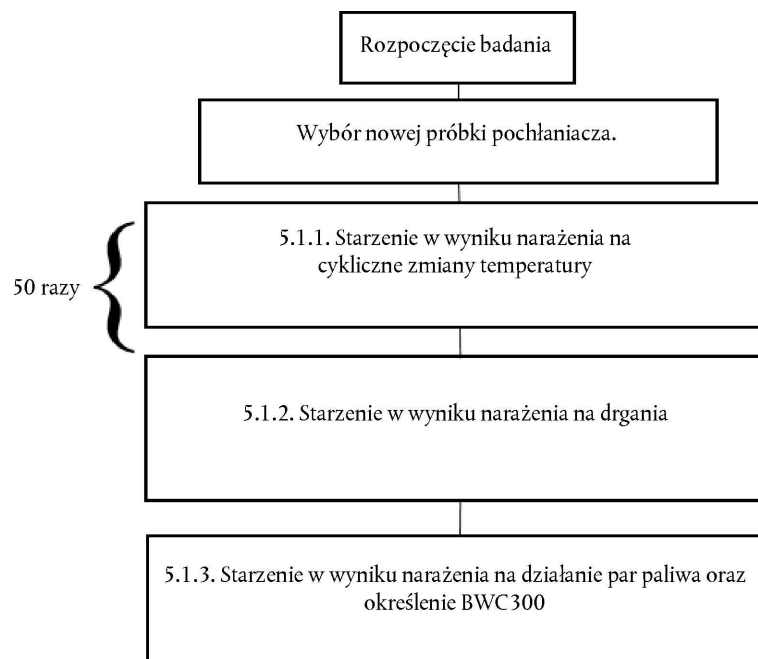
Rozpoczęcie badania

Wybór nowej próbki pochłaniacza.

50 razy

5.1.1. Starzenie w wyniku narażenia na cykliczne zmiany temperatury

5.1.2. Starzenie w wyniku narażenia na drgania

5.1.3. Starzenie w wyniku narażenia na działanie par paliwa oraz określenie BWC300